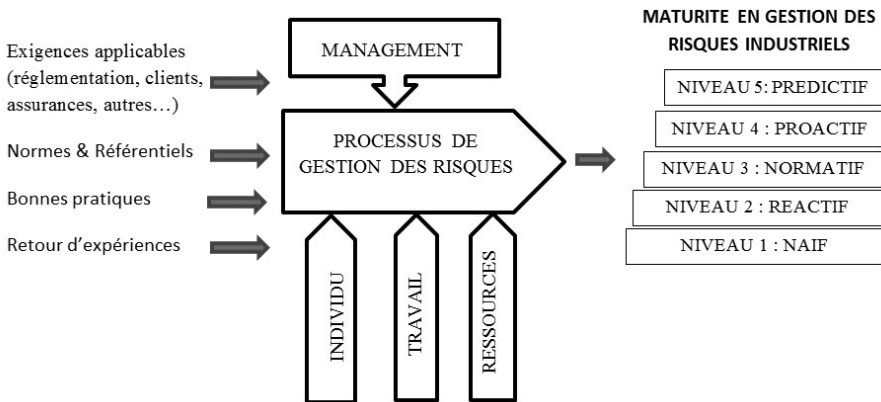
Exigences applicables (réglementation, clients, assurances, autres…)

Normes & Référentiels

Bonnes pratiques

Retour d'expériences

MANAGEMENT

PROCESSUS DE GESTION DES RISQUES

INDIVIDU

TRAVAIL

RESSOURCES

MATURITE EN GESTION DES RISQUES INDUSTRIELS

NIVEAU 5: PREDICTIF

NIVEAU 4 : PROACTIF

NIVEAU 3 : NORMATIF

NIVEAU 2 : REACTIF

NIVEAU 1 : NAIF